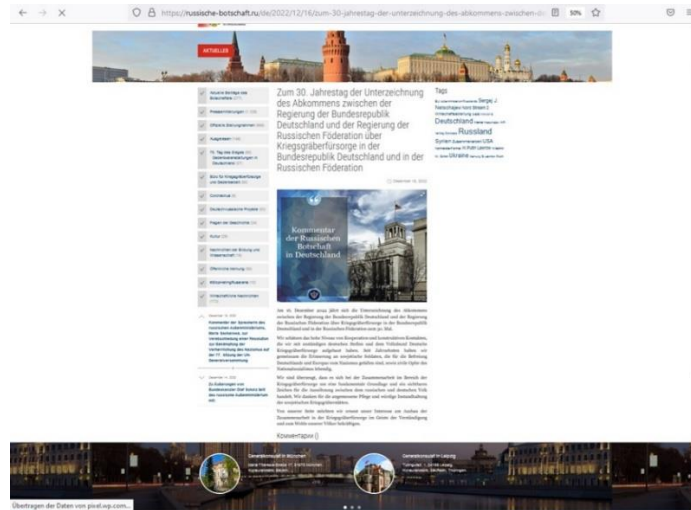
https://russische-botschaft.ru/de/2022/12/16/zum-30-jahrestag-der-unterzeichnung-des-abkommens-zwischen-d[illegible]

50%

AKTUELLES

Zum 30. Jahrestag der Unterzeichnung des Abkommens zwischen der Regierung der Bundesrepublik Deutschland und der Regierung der Russischen Föderation über Kriegsgräberfürsorge in der Bundesrepublik Deutschland und in der Russischen Föderation

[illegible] Dezember 16, 2022

Kommentar der Russischen Botschaft in Deutschland

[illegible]

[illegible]

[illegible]

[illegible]

Tags

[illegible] Sergej J. Netschajew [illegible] Deutschland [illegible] Russland Syrien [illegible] USA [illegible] Ukraine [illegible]

Aktuelle Beiträge des Botschafters
Pressemitteilungen
Offizielle Stellungnahmen
Ausgewählt
75. Tag des Sieges
Büro für Kriegsgräberfürsorge und Gedenkarbeit
Coronavirus
Deutsch-russische Projekte
Fragen der Geschichte
Kultur
Nachrichten der Bildung und Wissenschaft
Öffentliche Meinung
Mitbürgerangelegenheiten
Wirtschaftliche Nachrichten

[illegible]

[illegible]

Комментарии ()

Generalkonsulat in München

Generalkonsulat in Leipzig

Übertragen der Daten von pixel.wp.com...